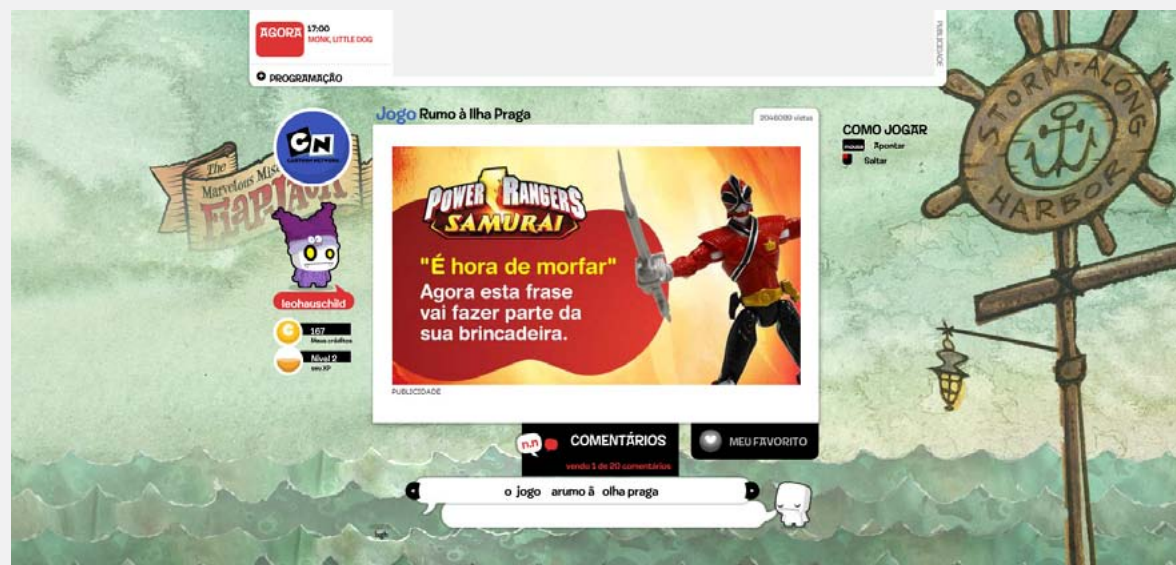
AGORA 17:00 MONK, LITTLE DOG

PROGRAMAÇÃO

PUBLICIDADE

Jogo Rumo à Ilha Praga

2046089 vistas

CN CARTOON NETWORK

The Marvelous Misadventures of Flapjack

leohauschild

167 Meus créditos

Nível 2 seu XP

POWER RANGERS SAMURAI

"É hora de morfar"
Agora esta frase vai fazer parte da sua brincadeira.

PUBLICIDADE

COMO JOGAR

mouse Apontar

Soltar

STORM-ALONG HARBOR

n.n COMENTÁRIOS

vendo 1 de 20 comentários

MEU FAVORITO

o jogo arumo â olha praga